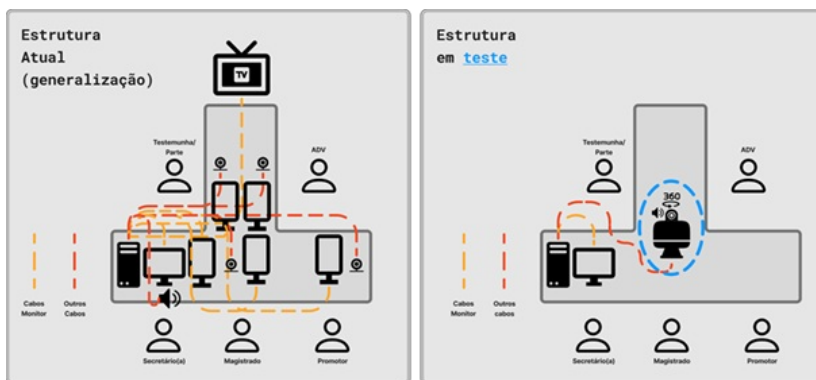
Estrutura
Atual
(generalização)

TV

Testemunha/
Parte

ADV

Cabos
Monitor

Outros
Cabos

Secretário(a)

Magistrado

Promotor

Estrutura
em teste

Testemunha/
Parte

ADV

360

Cabos
Monitor

Outros
cabos

Secretário(a)

Magistrado

Promotor